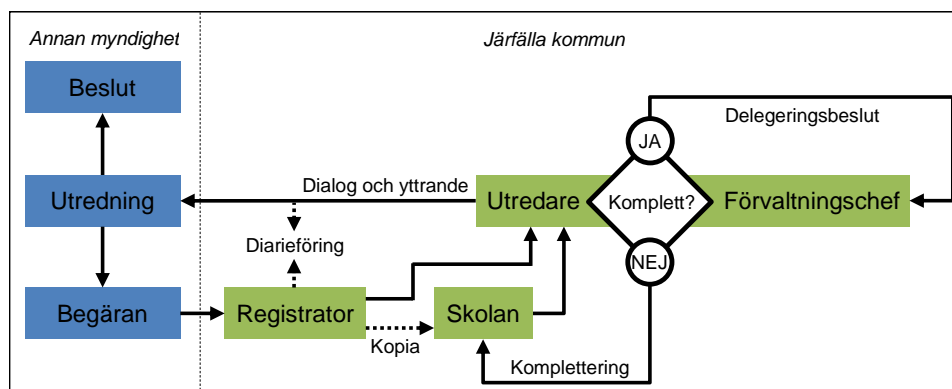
Annan myndighet

Järfälla kommun

Beslut

Utredning

Begäran

Dialog och yttrande

Diarieföring

Registrator

Kopia

Skolan

Utredare

JA

Komplett?

NEJ

Förvaltningschef

Delegeringsbeslut

Komplettering